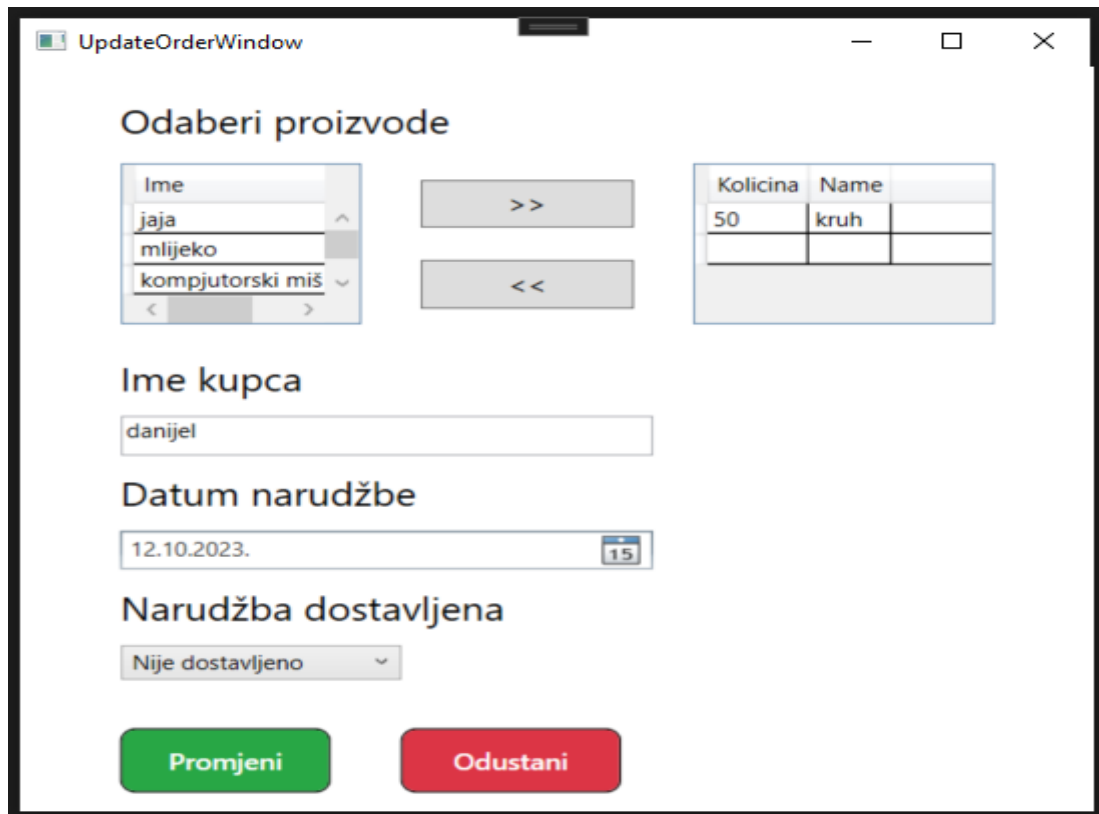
UpdateOrderWindow

Odaberi proizvode

| Ime |
|---|
| jaja |
| mlijeko |
| kompjutorski miš |

>>

<<

| Kolicina | Name |
|---|---|
| 50 | kruh |
| | |

Ime kupca

danijel

Datum narudžbe

12.10.2023.

15

Narudžba dostavljena

Nije dostavljeno

Promjeni

Odustani